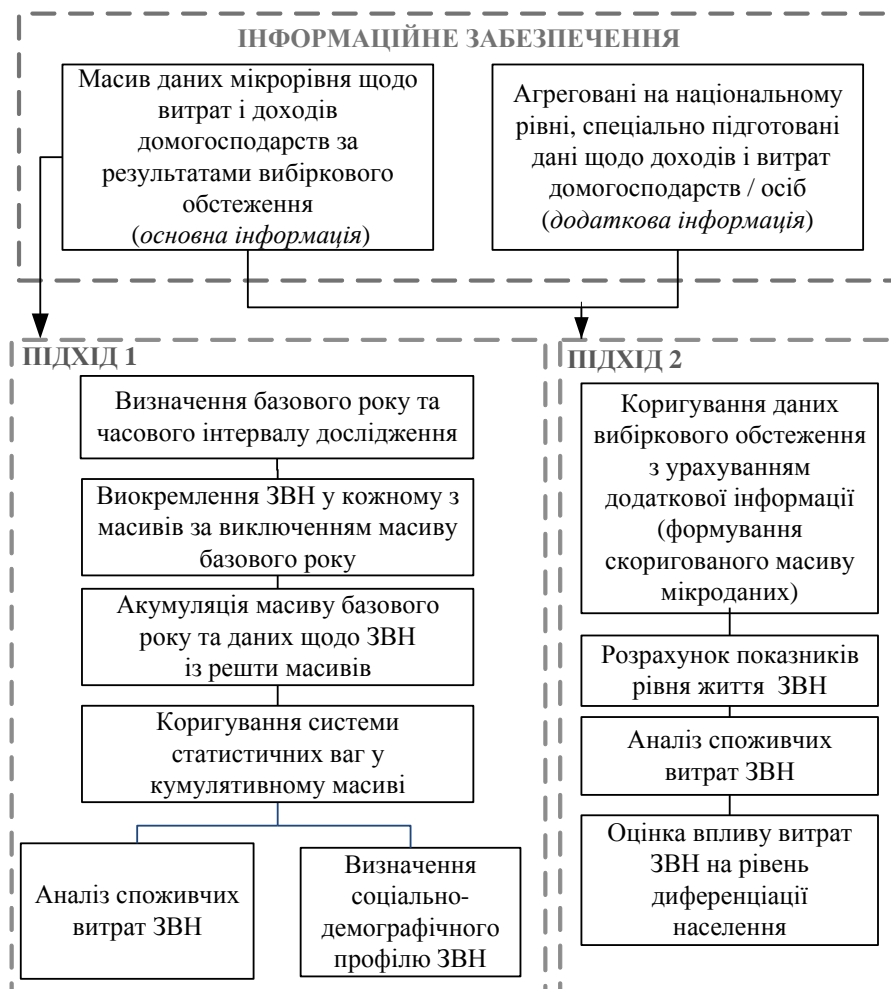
ІНФОРМАЦІЙНЕ ЗАБЕЗПЕЧЕННЯ

Масив даних мікрорівня щодо витрат і доходів домогосподарств за результатами вибіркового обстеження (*основна інформація*)

Агреговані на національному рівні, спеціально підготовані дані щодо доходів і витрат домогосподарств / осіб (*додаткова інформація*)

ПІДХІД 1

Визначення базового року та часового інтервалу дослідження

Виокремлення ЗВН у кожному з масивів за виключенням масиву базового року

Акумуляція масиву базового року та даних щодо ЗВН із решти масивів

Коригування системи статистичних ваг у кумулятивному масиві

Аналіз споживчих витрат ЗВН

Визначення соціально-демографічного профілю ЗВН

ПІДХІД 2

Коригування даних вибіркового обстеження з урахуванням додаткової інформації (формування скоригованого масиву мікроданих)

Розрахунок показників рівня життя ЗВН

Аналіз споживчих витрат ЗВН

Оцінка впливу витрат ЗВН на рівень диференціації населення